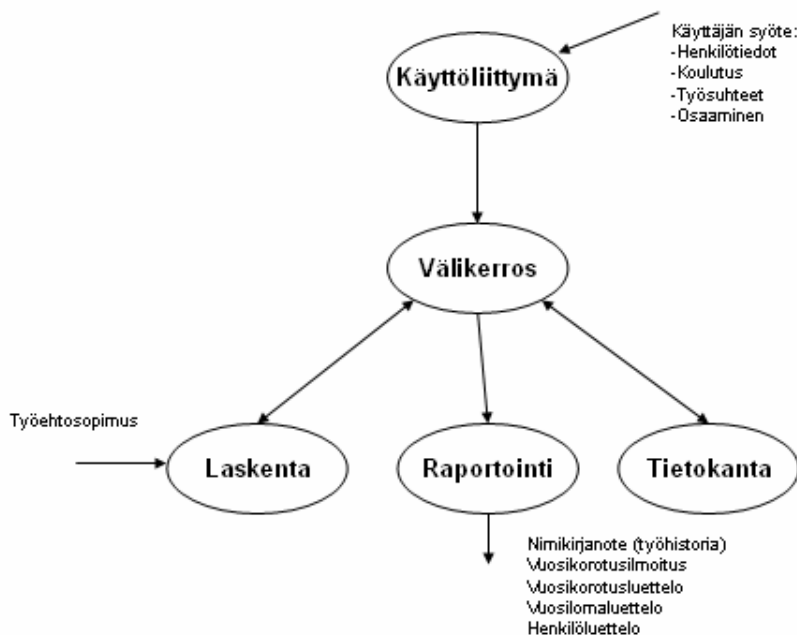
Käyttäjän syöte:
-Henkilötiedot
-Koulutus
-Työsuhteet
-Osaaminen

Käyttöliittymä

Välikerros

Työehtosopimus

Laskenta

Raportointi

Tietokanta

Nimikirjanote (työhistoria)
Vuosikorotusilmoitus
Vuosikorotusluettelo
Vuosilomaluettelo
Henkilöluettelo